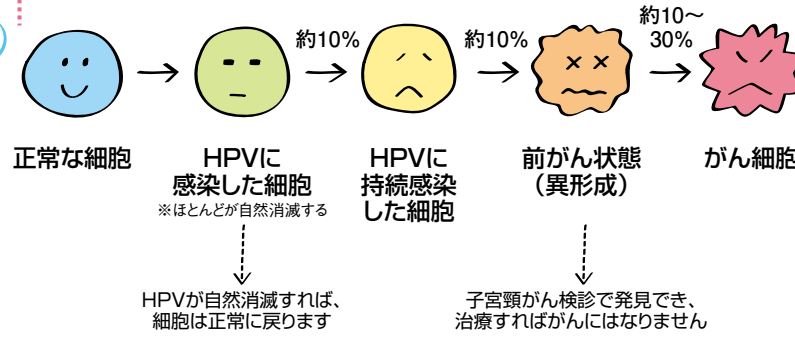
約10%

約10%

約10〜30%

正常な細胞

HPVに感染した細胞
※ほとんどが自然消滅する

HPVに持続感染した細胞

前がん状態
（異形成）

がん細胞

HPVが自然消滅すれば、細胞は正常に戻ります

子宮頸がん検診で発見でき、治療すればがんにはなりません